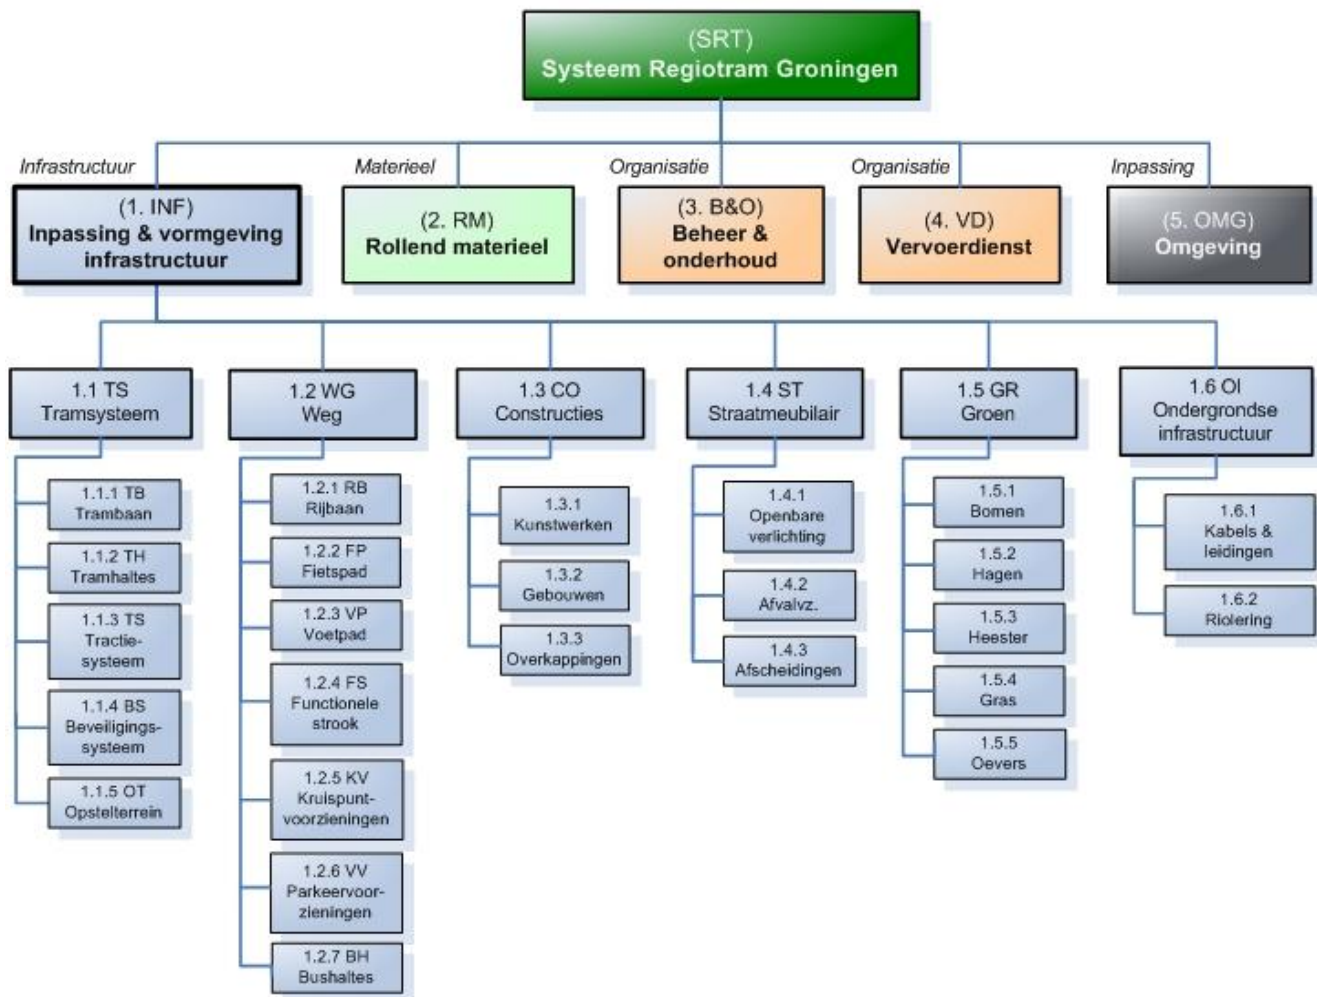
(SRT)
Systeem Regiotram Groningen

Infrastructuur
(1. INF)
Inpassing & vormgeving infrastructuur

Materieel
(2. RM)
Rollend materieel

Organisatie
(3. B&O)
Beheer & onderhoud

Organisatie
(4. VD)
Vervoerdienst

Inpassing
(5. OMG)
Omgeving

1.1 TS
Tramsysteem

1.1.1 TB
Trambaan

1.1.2 TH
Tramhaltes

1.1.3 TS
Tractiesysteem

1.1.4 BS
Beveiligingssysteem

1.1.5 OT
Opstelterrein

1.2 WG
Weg

1.2.1 RB
Rijbaan

1.2.2 FP
Fietspad

1.2.3 VP
Voetpad

1.2.4 FS
Functionele strook

1.2.5 KV
Kruispuntvoorzieningen

1.2.6 VV
Parkeervoorzieningen

1.2.7 BH
Bushaltes

1.3 CO
Constructies

1.3.1
Kunstwerken

1.3.2
Gebouwen

1.3.3
Overkappingen

1.4 ST
Straatmeubilair

1.4.1
Openbare verlichting

1.4.2
Afvalvz.

1.4.3
Afscheidingen

1.5 GR
Groen

1.5.1
Bomen

1.5.2
Hagen

1.5.3
Heester

1.5.4
Gras

1.5.5
Oevers

1.6 OI
Ondergrondse infrastructuur

1.6.1
Kabels & leidingen

1.6.2
Riolering